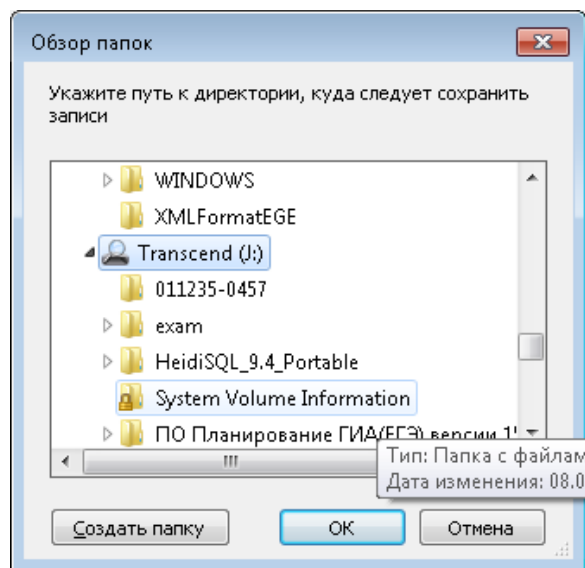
Обзор папок

Укажите путь к директории, куда следует сохранить записи

WINDOWS
XMLFormatEGE
Transcend (J:)
011235-0457
exam
HeidiSQL_9.4_Portable
System Volume Information
ПО Планирование ГИА(ЕГЭ) версии 1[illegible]

Тип: Папка с файлам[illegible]
Дата изменения: 08.0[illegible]

Создать папку
ОК
Отмена